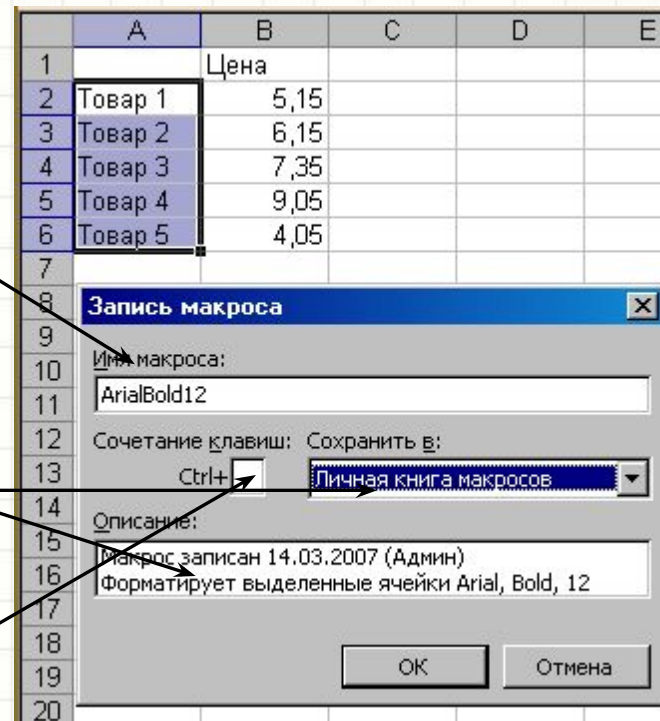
| | A | B | C | D | E |
|---|---|---|---|---|---|
| 1 | | Цена | | | |
| 2 | Товар 1 | 5,15 | | | |
| 3 | Товар 2 | 6,15 | | | |
| 4 | Товар 3 | 7,35 | | | |
| 5 | Товар 4 | 9,05 | | | |
| 6 | Товар 5 | 4,05 | | | |
| 7 | | | | | |
| 8 | | | | | |
| 9 | | | | | |
| 10 | | | | | |
| 11 | | | | | |
| 12 | | | | | |
| 13 | | | | | |
| 14 | | | | | |
| 15 | | | | | |
| 16 | | | | | |
| 17 | | | | | |
| 18 | | | | | |
| 19 | | | | | |
| 20 | | | | | |

Запись макроса

Имя макроса:

ArialBold12

Сочетание клавиш: Ctrl+

Сохранить в:

Личная книга макросов

Описание:

Макрос записан 14.03.2007 (Админ)
Форматирует выделенные ячейки Arial, Bold, 12

OK

Отмена